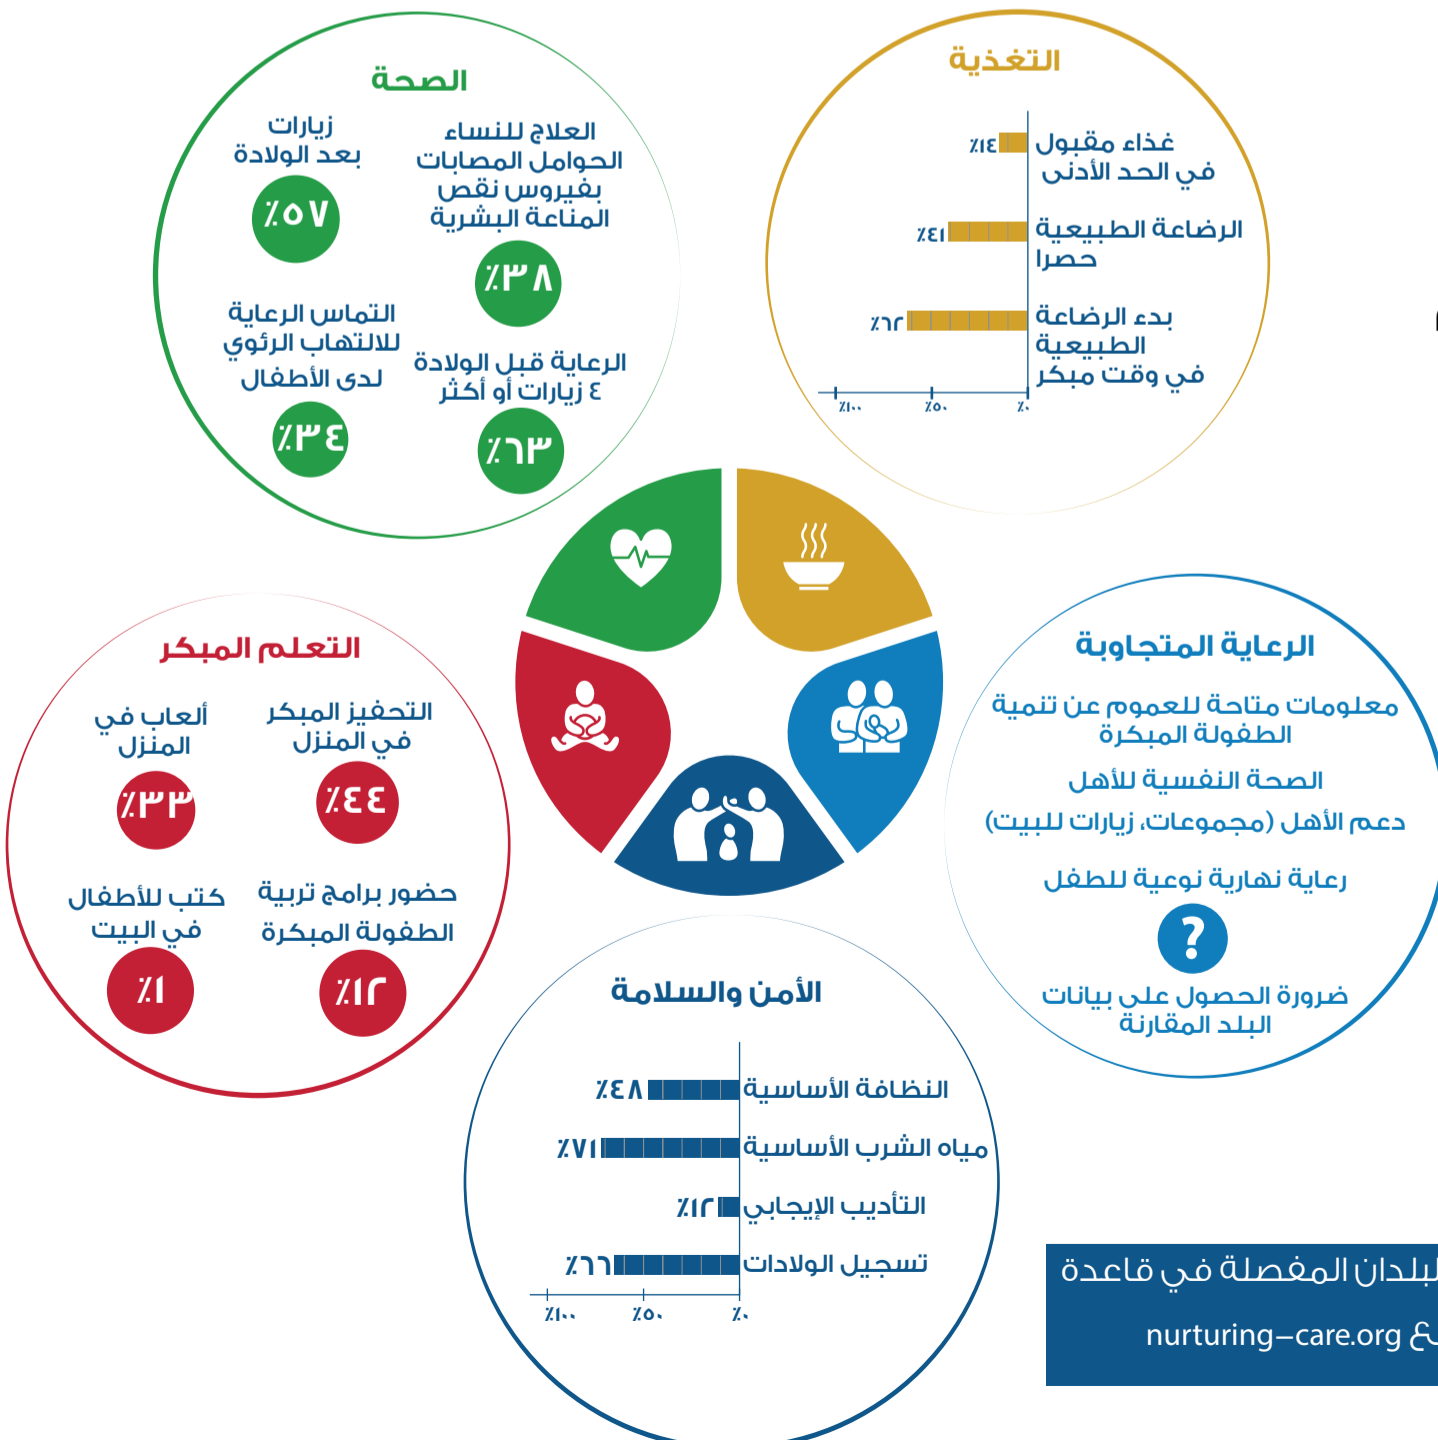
الصحة

زيارات بعد الولادة
٪٥٧

العلاج للنساء الحوامل المصابات بفيروس نقص المناعة البشرية
٪٣٨

التماس الرعاية للالتهاب الرئوي لدى الأطفال
٪٣٤

الرعاية قبل الولادة ٤ زيارات أو أكثر
٪٦٣

التغذية

غذاء مقبول في الحد الأدنى ٪١٤
الرضاعة الطبيعية حصرا ٪٤١
بدء الرضاعة الطبيعية في وقت مبكر ٪٦٢

٪١٠٠ ٪٥٠ ٪٠

التعلم المبكر

ألعاب في المنزل
٪٣٣

التحفيز المبكر في المنزل
٪٤٤

كتب للأطفال في البيت
٪١

حضور برامج تربية الطفولة المبكرة
٪١٢

الرعاية المتجاوبة

معلومات متاحة للعموم عن تنمية الطفولة المبكرة
الصحة النفسية للأهل
دعم الأهل (مجموعات، زيارات للبيت)
رعاية نهارية نوعية للطفل
?
ضرورة الحصول على بيانات البلد المقارنة

الأمن والسلامة

النظافة الأساسية ٪٤٨
مياه الشرب الأساسية ٪٧١
التأديب الإيجابي ٪١٢
تسجيل الولادات ٪٦٦

٪١٠٠ ٪٥٠ ٪٠

البلدان المفصلة في قاعدة
nurturing-care.org &